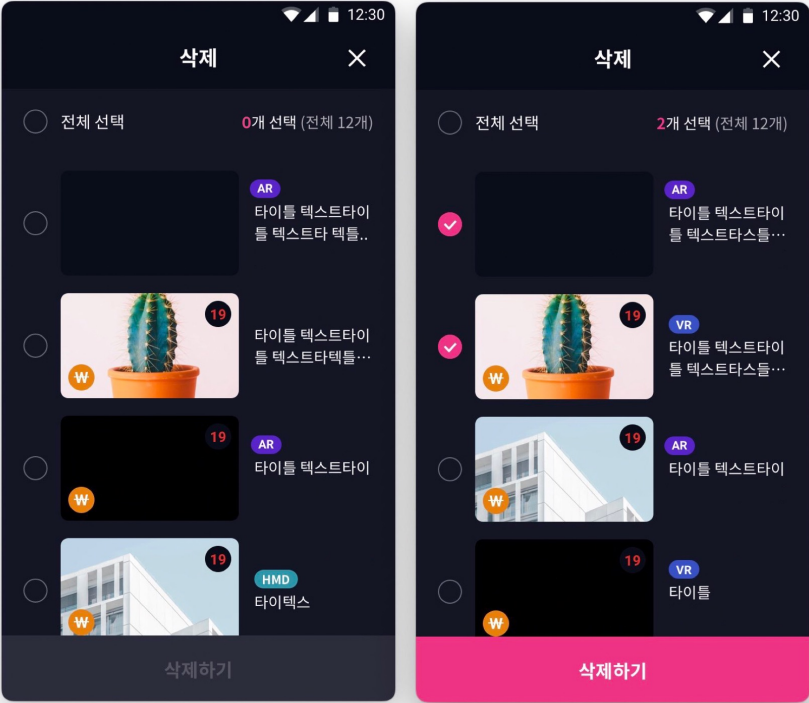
12:30

삭제

전체 선택

0개 선택 (전체 12개)

AR
타이틀 텍스트타이틀 텍스트타 텍틀..

19
₩
타이틀 텍스트타이틀 텍스트타텍틀…

19
₩
AR
타이틀 텍스트타이

19
₩
HMD
타이텍스

삭제하기

12:30

삭제

전체 선택

2개 선택 (전체 12개)

AR
타이틀 텍스트타이틀 텍스트타스틀…

19
₩
VR
타이틀 텍스트타이틀 텍스트타스들…

19
₩
AR
타이틀 텍스트타이

19
₩
VR
타이틀

삭제하기